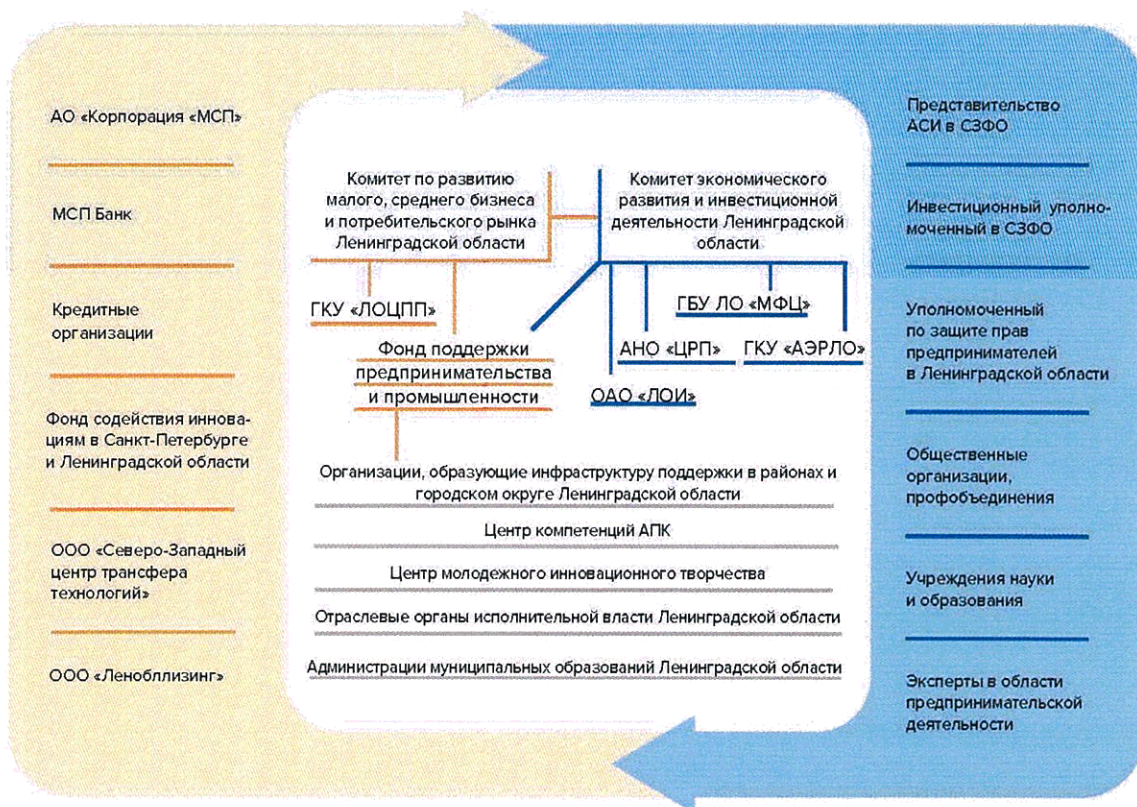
АО «Корпорация «МСП»

МСП Банк

Кредитные организации

Фонд содействия инновациям в Санкт-Петербурге и Ленинградской области

ООО «Северо-Западный центр трансфера технологий»

ООО «Ленобллизинг»

Комитет по развитию малого, среднего бизнеса и потребительского рынка Ленинградской области

Комитет экономического развития и инвестиционной деятельности Ленинградской области

ГКУ «ЛОЦПП»

ГБУ ЛО «МФЦ»

Фонд поддержки предпринимательства и промышленности

АНО «ЦРП»

ГКУ «АЭРЛО»

ОАО «ЛОИ»

Организации, образующие инфраструктуру поддержки в районах и городском округе Ленинградской области

Центр компетенций АПК

Центр молодежного инновационного творчества

Отраслевые органы исполнительной власти Ленинградской области

Администрации муниципальных образований Ленинградской области

Представительство АСИ в СЗФО

Инвестиционный уполномоченный в СЗФО

Уполномоченный по защите прав предпринимателей в Ленинградской области

Общественные организации, профобъединения

Учреждения науки и образования

Эксперты в области предпринимательской деятельности